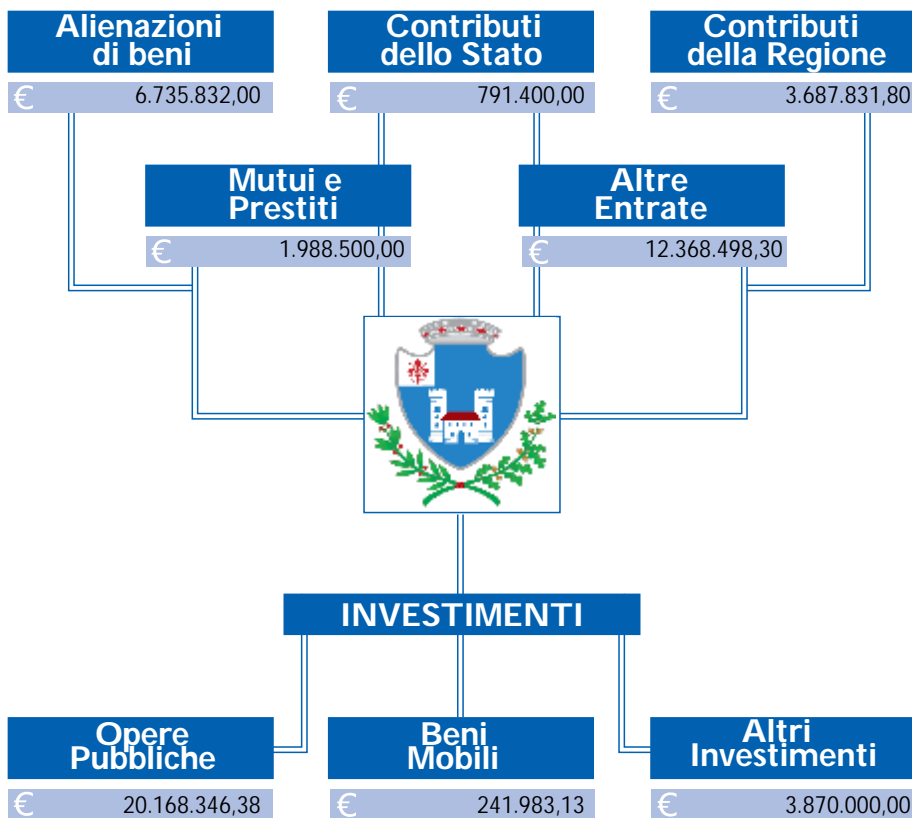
Alienazioni di beni
€ 6.735.832,00

Contributi dello Stato
€ 791.400,00

Contributi della Regione
€ 3.687.831,80

Mutui e Prestiti
€ 1.988.500,00

Altre Entrate
€ 12.368.498,30

INVESTIMENTI

Opere Pubbliche
€ 20.168.346,38

Beni Mobili
€ 241.983,13

Altri Investimenti
€ 3.870.000,00